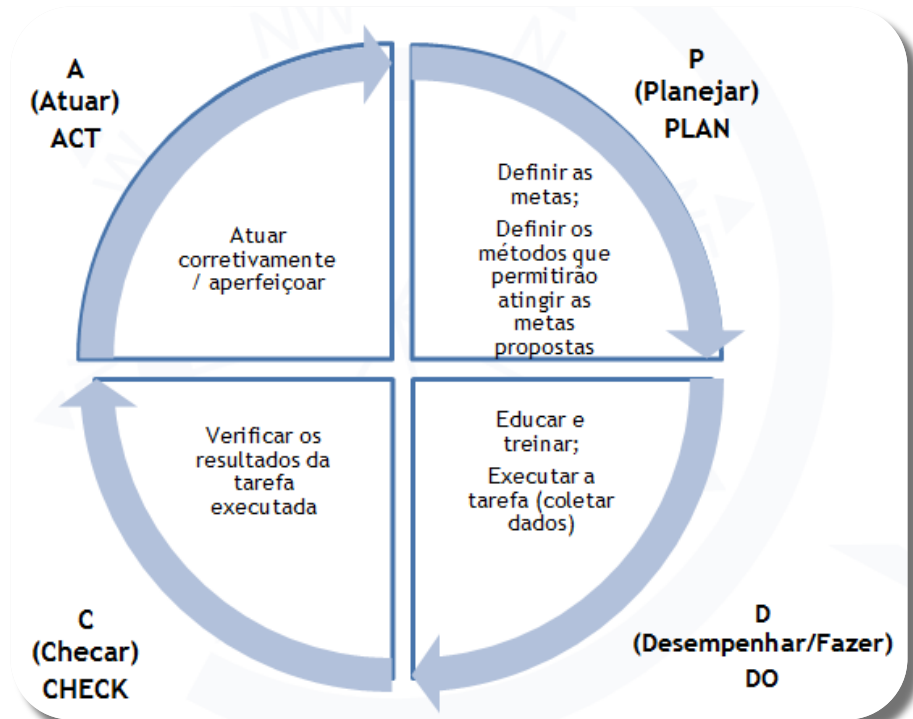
A
(Atuar)
ACT

P
(Planejar)
PLAN

Atuar corretivamente / aperfeiçoar

Definir as metas;

Definir os métodos que permitirão atingir as metas propostas

Verificar os resultados da tarefa executada

Educar e treinar;

Executar a tarefa (coletar dados)

C
(Checar)
CHECK

D
(Desempenhar/Fazer)
DO